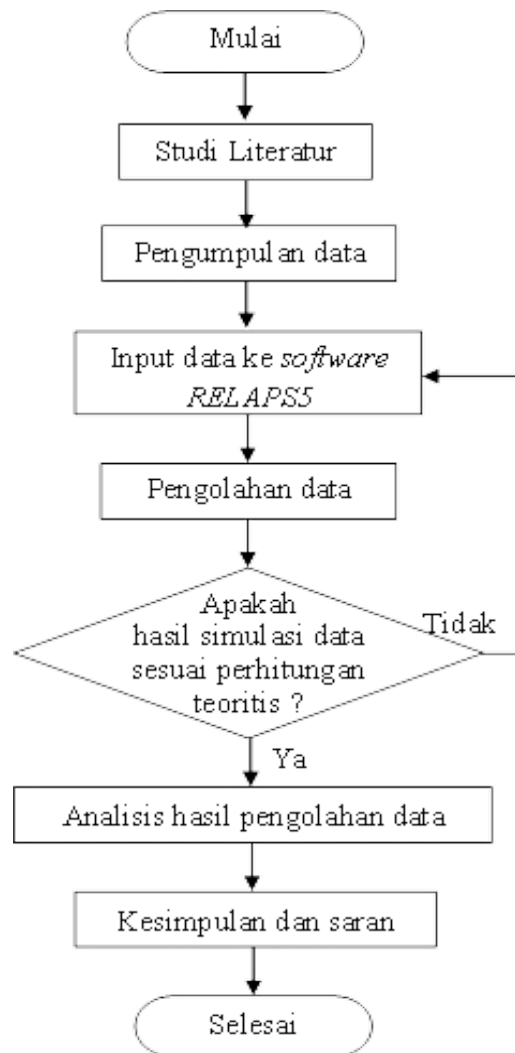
Mulai

Studi Literatur

Pengumpulan data

Input data ke *software RELAPS5*

Pengolahan data

Apakah hasil simulasi data sesuai perhitungan teoritis ?

Tidak

Ya

Analisis hasil pengolahan data

Kesimpulan dan saran

Selesai